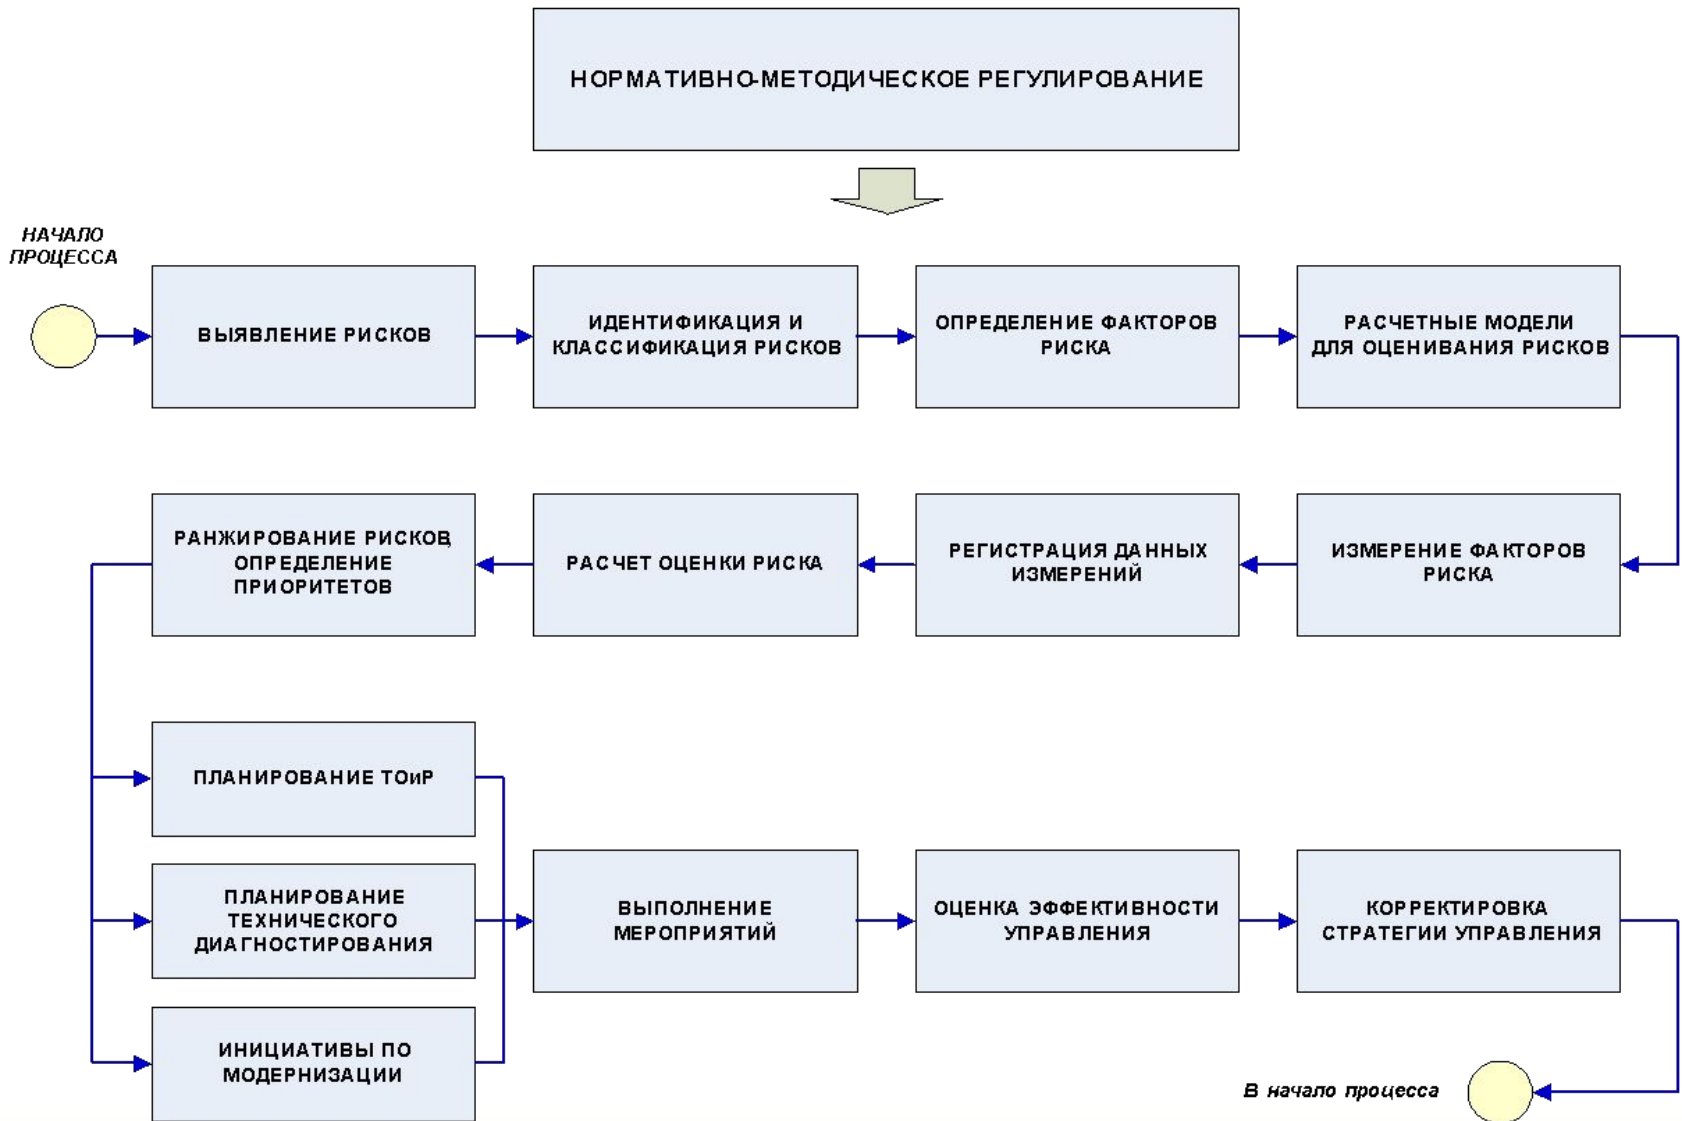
НОРМАТИВНО-МЕТОДИЧЕСКОЕ РЕГУЛИРОВАНИЕ

НАЧАЛО ПРОЦЕССА

ВЫЯВЛЕНИЕ РИСКОВ

ИДЕНТИФИКАЦИЯ И КЛАССИФИКАЦИЯ РИСКОВ

ОПРЕДЕЛЕНИЕ ФАКТОРОВ РИСКА

РАСЧЕТНЫЕ МОДЕЛИ ДЛЯ ОЦЕНИВАНИЯ РИСКОВ

ИЗМЕРЕНИЕ ФАКТОРОВ РИСКА

РЕГИСТРАЦИЯ ДАННЫХ ИЗМЕРЕНИЙ

РАСЧЕТ ОЦЕНКИ РИСКА

РАНЖИРОВАНИЕ РИСКОВ, ОПРЕДЕЛЕНИЕ ПРИОРИТЕТОВ

ПЛАНИРОВАНИЕ ТОиР

ПЛАНИРОВАНИЕ ТЕХНИЧЕСКОГО ДИАГНОСТИРОВАНИЯ

ИНИЦИАТИВЫ ПО МОДЕРНИЗАЦИИ

ВЫПОЛНЕНИЕ МЕРОПРИЯТИЙ

ОЦЕНКА ЭФФЕКТИВНОСТИ УПРАВЛЕНИЯ

КОРРЕКТИРОВКА СТРАТЕГИИ УПРАВЛЕНИЯ

В начало процесса